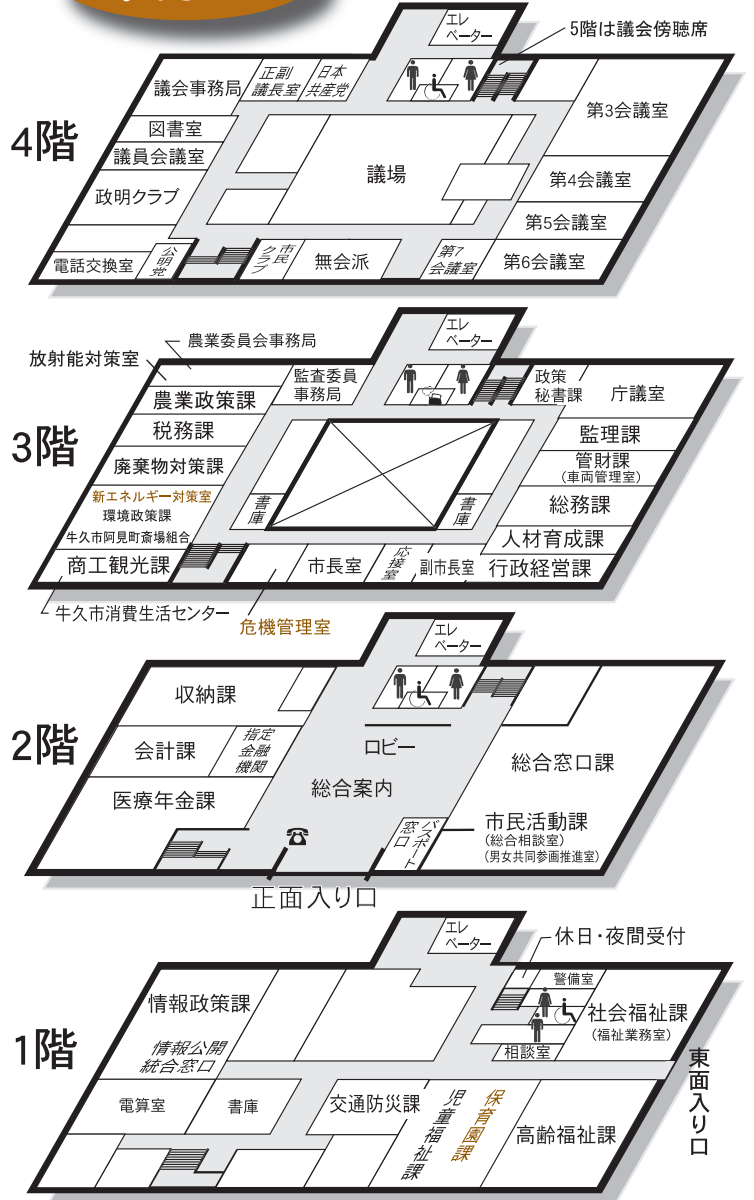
4階

エレベーター
5階は議会傍聴席
議会事務局
正副議長室
日本共産党
第3会議室
図書室
議員会議室
議場
第4会議室
政明クラブ
第5会議室
電話交換室
公明党
市民クラブ
無会派
第7会議室
第6会議室

3階

エレベーター
農業委員会事務局
放射能対策室
監査委員事務局
政策秘書課
庁議室
農業政策課
税務課
監理課
管財課
(車両管理室)
廃棄物対策課
新エネルギー対策室
環境政策課
書庫
書庫
総務課
牛久市阿見町斎場組合
人材育成課
商工観光課
市長室
応接室
副市長室
行政経営課
牛久市消費生活センター
危機管理室

2階

エレベーター
収納課
指定金融機関
ロビー
会計課
総合窓口課
総合案内
医療年金課
窓口
パスポート
市民活動課
(総合相談室)
(男女共同参画推進室)
正面入り口

1階

エレベーター
休日・夜間受付
警備室
情報政策課
社会福祉課
(福祉業務室)
情報公開
統合窓口
相談室
東面入り口
電算室
書庫
交通防災課
児童福祉課
保育園課
高齢福祉課